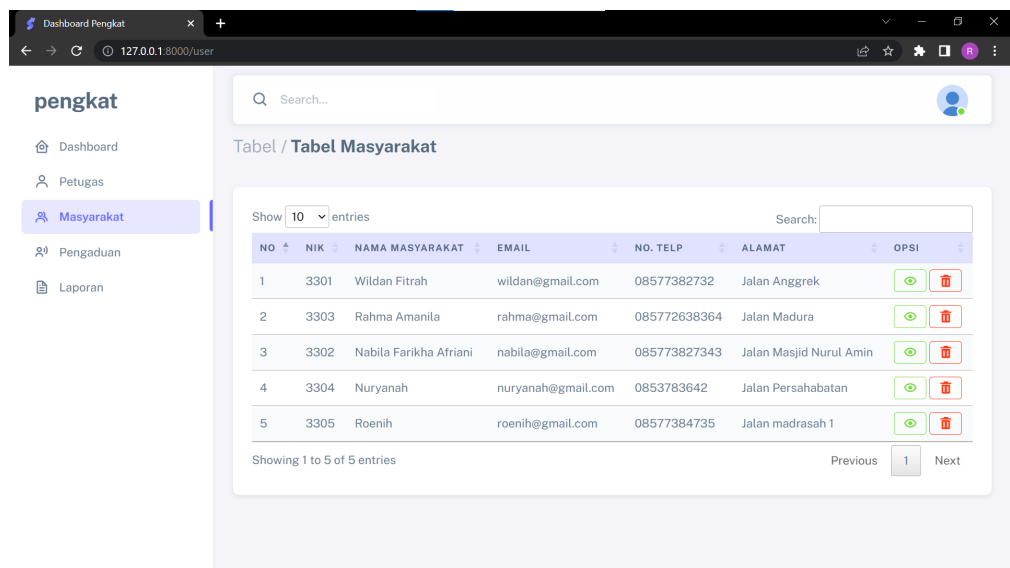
Dashboard Pengkat

127.0.0.1:8000/user

R

pengkat

Dashboard
Petugas
Masyarakat
Pengaduan
Laporan

Search...

Tabel / Tabel Masyarakat

Show 10 entries

Search:

| NO | NIK | NAMA MASYARAKAT | EMAIL | NO. TELP | ALAMAT | OPSI |
|---|---|---|---|---|---|---|
| 1 | 3301 | Wildan Fitrah | wildan@gmail.com | 08577382732 | Jalan Anggrek | |
| 2 | 3303 | Rahma Amanila | rahma@gmail.com | 085772638364 | Jalan Madura | |
| 3 | 3302 | Nabila Farikha Afriani | nabila@gmail.com | 085773827343 | Jalan Masjid Nurul Amin | |
| 4 | 3304 | Nuryanah | nuryanah@gmail.com | 0853783642 | Jalan Persahabatan | |
| 5 | 3305 | Roenih | roenih@gmail.com | 08577384735 | Jalan madrasah 1 | |

Showing 1 to 5 of 5 entries

Previous 1 Next